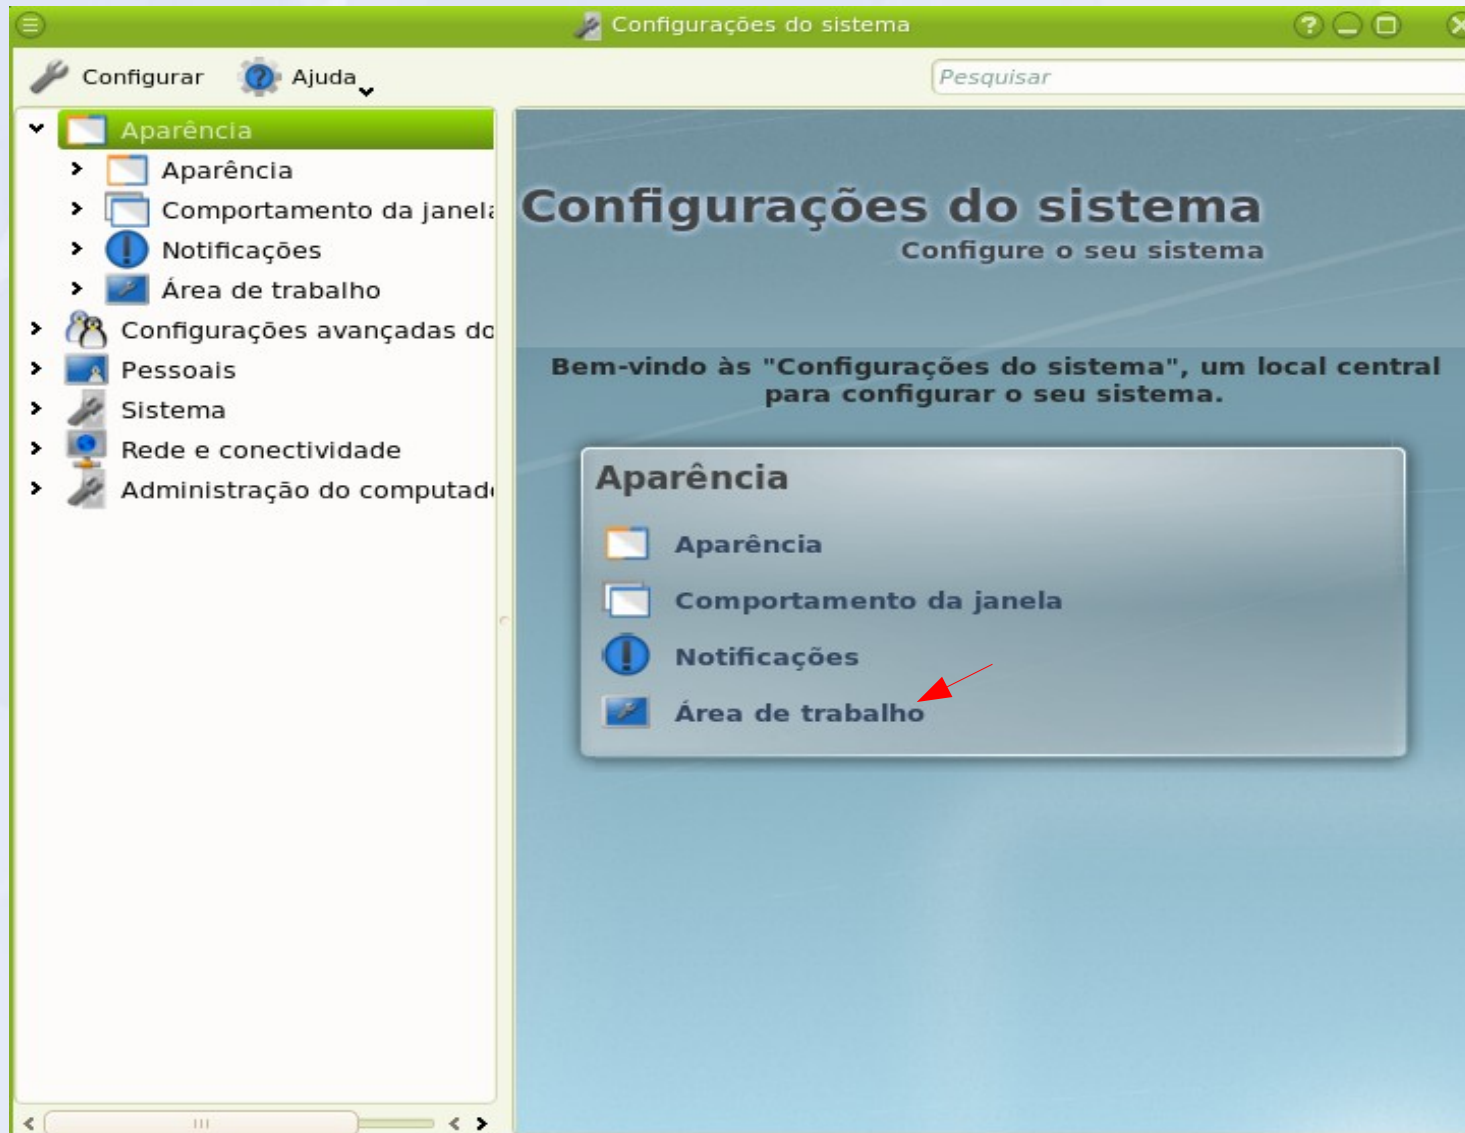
Configurações do sistema

Configurar
Ajuda
Pesquisar

Aparência
Aparência
Comportamento da janela
Notificações
Área de trabalho
Configurações avançadas do
Pessoais
Sistema
Rede e conectividade
Administração do computado

Configurações do sistema
Configure o seu sistema

Bem-vindo às "Configurações do sistema", um local central para configurar o seu sistema.

Aparência
Aparência
Comportamento da janela
Notificações
Área de trabalho